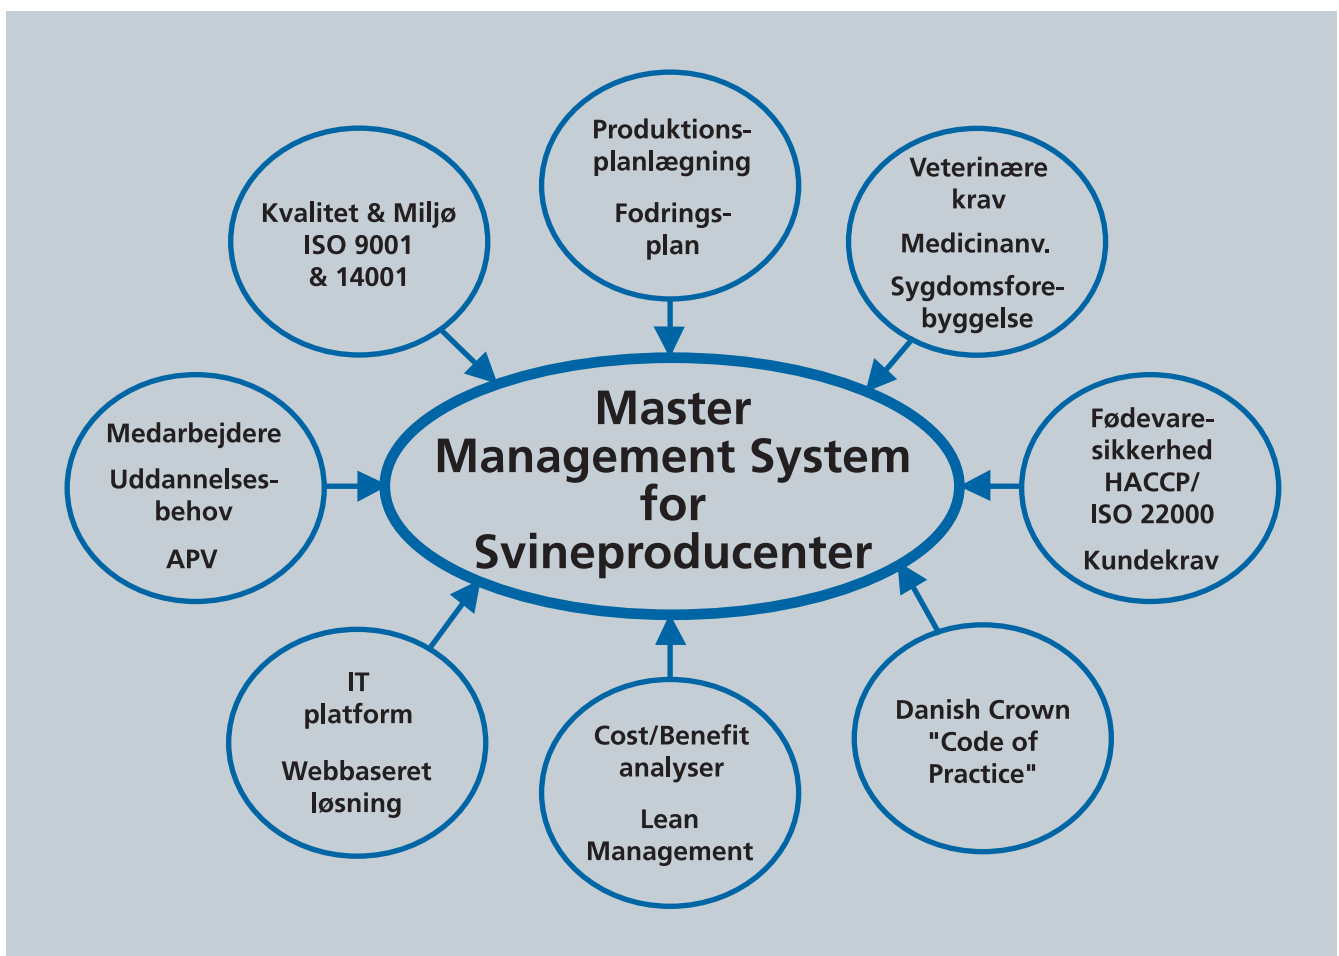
Produktionsplanlægning

Fodringsplan

Kvalitet & Miljø
ISO 9001
& 14001

Veterinære krav

Medicinanv.

Sygdomsforebyggelse

Medarbejdere

Uddannelsesbehov

APV

Master
Management System
for
Svineproducenter

Fødevaresikkerhed
HACCP/
ISO 22000

Kundekrav

IT platform

Webbaseret løsning

Cost/Benefit analyser

Lean Management

Danish Crown "Code of Practice"